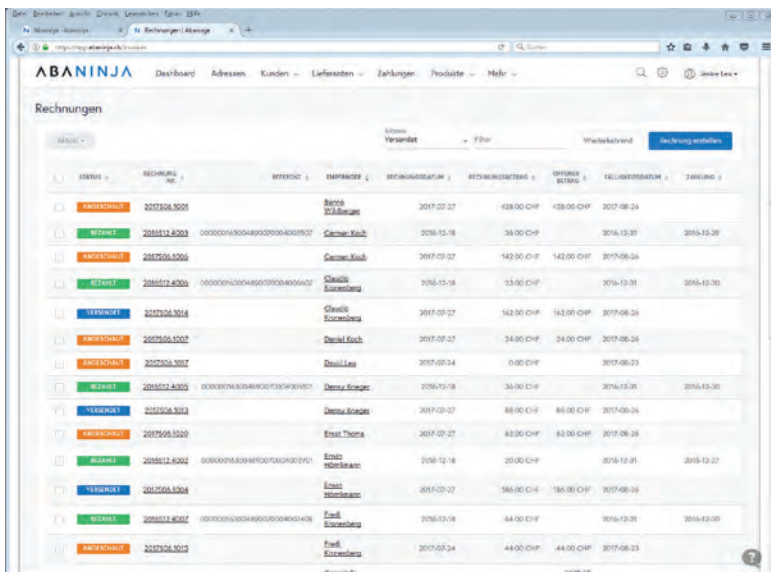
Datei Bearbeiten Ansicht Chronik Lesezeichen Extras Hilfe

AbaNinja - Abaninja | Rechnungen | Abaninja

https://app.abaninja.ch/invoices | Suchen

ABANINJA Dashboard Adressen Kunden Lieferanten Zahlungen Produkte Mehr Janine Leu

Rechnungen

Aktion | Filtern Versendet | Filter | Wiederkehrend | Rechnung erstellen

| STATUS | RECHNUNG NR. | REFERENZ | EMPFÄNGER | RECHNUNGSDATUM | RECHNUNGSBETRAG | OFFENER BETRAG | FÄLLIGKEITSDATUM | ZAHLUNG |
|---|---|---|---|---|---|---|---|---|
| ANGESCHAUT | 2017506.1001 | | Benno Wildberger | 2017-07-27 | 128.00 CHF | 128.00 CHF | 2017-08-26 | |
| BEZAHLT | 2016512.4003 | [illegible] | Carmen Koch | 2016-12-18 | 36.00 CHF | | 2016-12-31 | 2016-12-28 |
| ANGESCHAUT | 2017506.1006 | | Carmen Koch | 2017-07-27 | 142.00 CHF | 142.00 CHF | 2017-08-26 | |
| BEZAHLT | 2016512.4006 | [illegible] | Claudio Kronenberg | 2016-12-18 | 13.00 CHF | | 2016-12-31 | 2016-12-30 |
| VERSENDET | 2017506.1014 | | Claudio Kronenberg | 2017-07-27 | 162.00 CHF | 162.00 CHF | 2017-08-26 | |
| ANGESCHAUT | 2017506.1007 | | Daniel Koch | 2017-07-27 | 24.00 CHF | 24.00 CHF | 2017-08-26 | |
| ANGESCHAUT | 2017506.1017 | | David Leu | 2017-07-24 | 0.00 CHF | | 2017-08-23 | |
| BEZAHLT | 2016512.4005 | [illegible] | Denny Krieger | 2016-12-18 | 36.00 CHF | | 2016-12-31 | 2016-12-30 |
| VERSENDET | 2017506.1013 | | Denny Krieger | 2017-07-27 | 86.00 CHF | 86.00 CHF | 2017-08-26 | |
| ANGESCHAUT | 2017506.1020 | | Ernst Thoma | 2017-07-27 | 62.00 CHF | 62.00 CHF | 2017-08-26 | |
| BEZAHLT | 2016512.4002 | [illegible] | Erwin Hörmann | 2016-12-18 | 20.00 CHF | | 2016-12-31 | 2016-12-27 |
| VERSENDET | 2017506.1004 | | Erwin Hörmann | 2017-07-27 | 186.00 CHF | 186.00 CHF | 2017-08-26 | |
| BEZAHLT | 2016512.4007 | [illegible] | Fredi Kronenberg | 2016-12-18 | 64.00 CHF | | 2016-12-31 | 2016-12-30 |
| ANGESCHAUT | 2017506.1015 | | Fredi Kronenberg | 2017-07-24 | 44.00 CHF | 44.00 CHF | 2017-08-23 | |